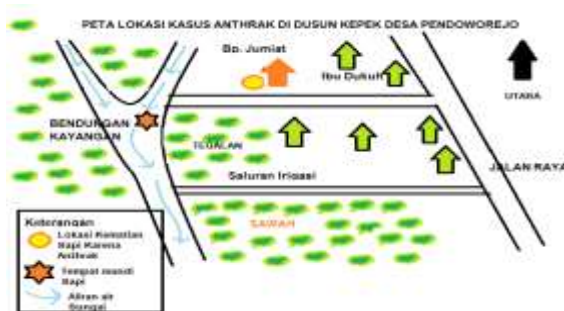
PETA LOKASI KASUS ANTHRAK DI DUSUN KEPEK DESA PENDOWOREJO

Bp. Jumiat

Ibu Dukuh

UTARA

BENDUNGAN KAYANGAN

TEGALAN

Saluran Irigasi

JALAN RAYA

SAWAH

Keterangan
Lokasi Kematian Sapi Karena Anthrak
Tempat mandi Sapi
Aliran air Sungai